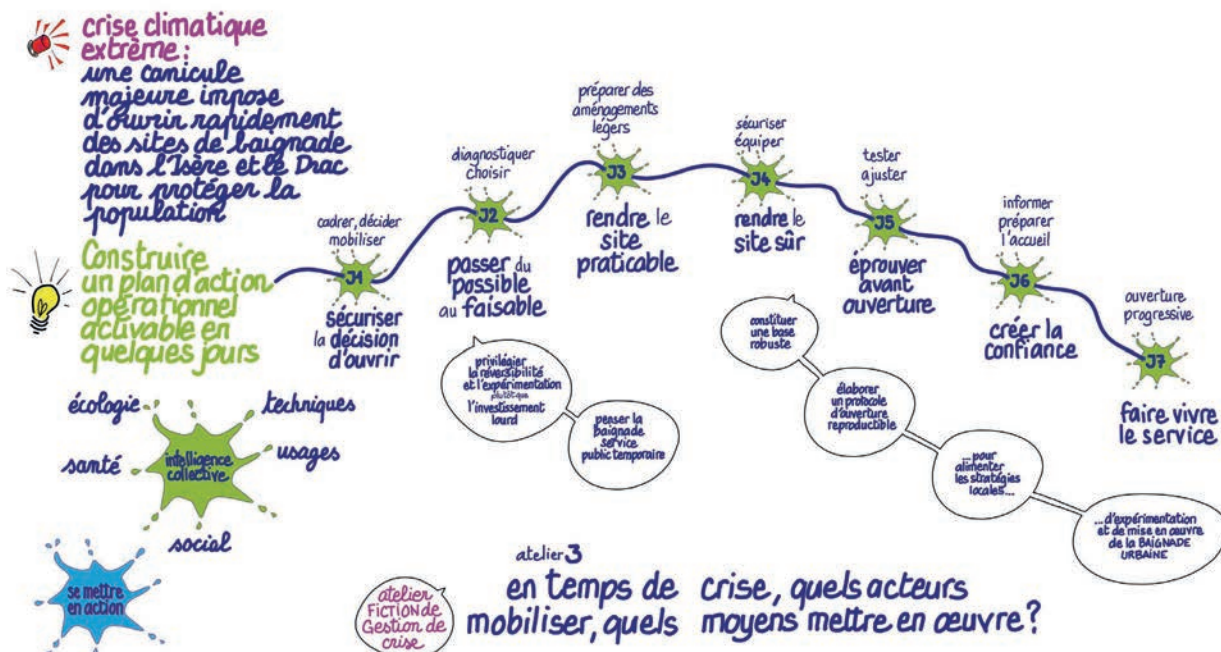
crise climatique extrême :
une canicule majeure impose d'ouvrir rapidement des sites de baignade dans l'Isère et le Drac pour protéger la population

Construire un plan d'action opérationnel activable en quelques jours

cadrer, décider mobiliser
J1
sécuriser la décision d'ouvrir

diagnostiquer choisir
J2
passer du possible au faisable

préparer des aménagements legers
J3
rendre le site praticable

sécuriser équiper
J4
rendre le site sûr

tester ajuster
J5
éprouver avant ouverture

informer préparer l'accueil
J6
créer la confiance

ouverture progressive
J7
faire vivre le service

privilégier la réversibilité et l'expérimentation plutôt que l'investissement lourd

penser la baignade service public temporaire

constituer une base robuste

élaborer un protocole d'ouverture reproductible

...pour alimenter les stratégies locales...

...d'expérimentation et de mise en œuvre de la BAIGNADE URBAINE

écologie
techniques
santé
intelligence collective
usages
social

se mettre en action

atelier FICTION de Gestion de crise

atelier 3
en temps de crise, quels acteurs mobiliser, quels moyens mettre en œuvre?